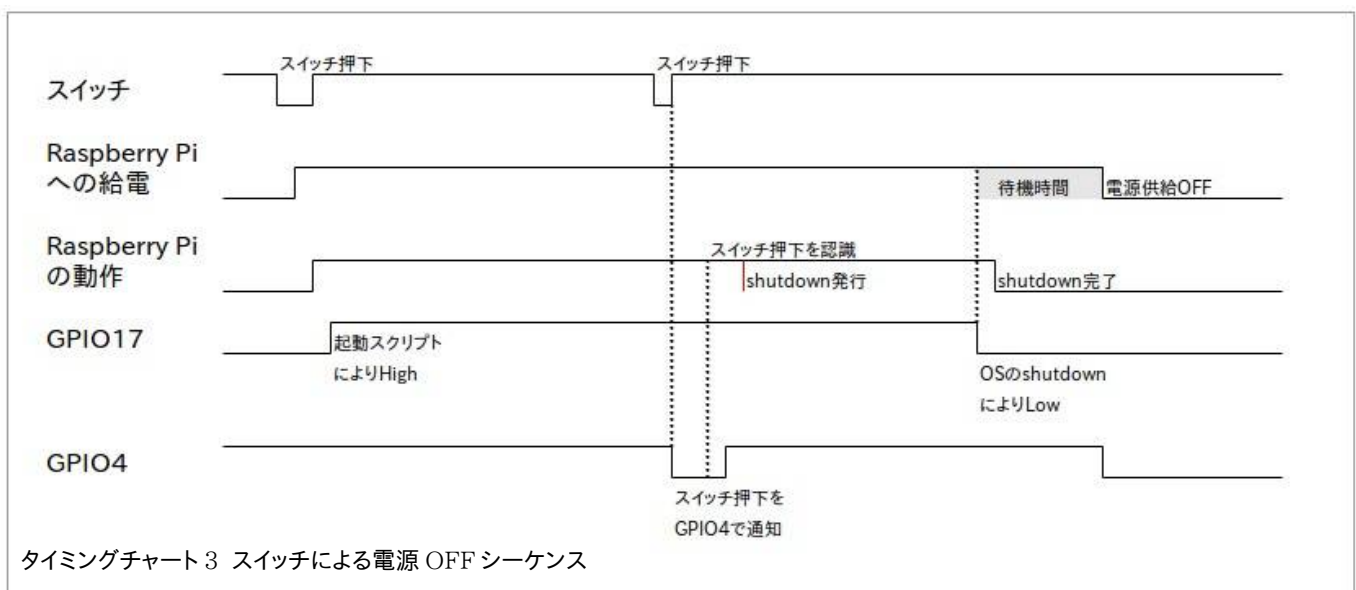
スイッチ押下
スイッチ押下
スイッチ
Raspberry Pi への給電
待機時間
電源供給OFF
Raspberry Pi の動作
スイッチ押下を認識
shutdown発行
shutdown完了
GPIO17
起動スクリプトによりHigh
OSのshutdownによりLow
GPIO4
スイッチ押下をGPIO4で通知
タイミングチャート 3 スイッチによる電源 OFF シーケンス